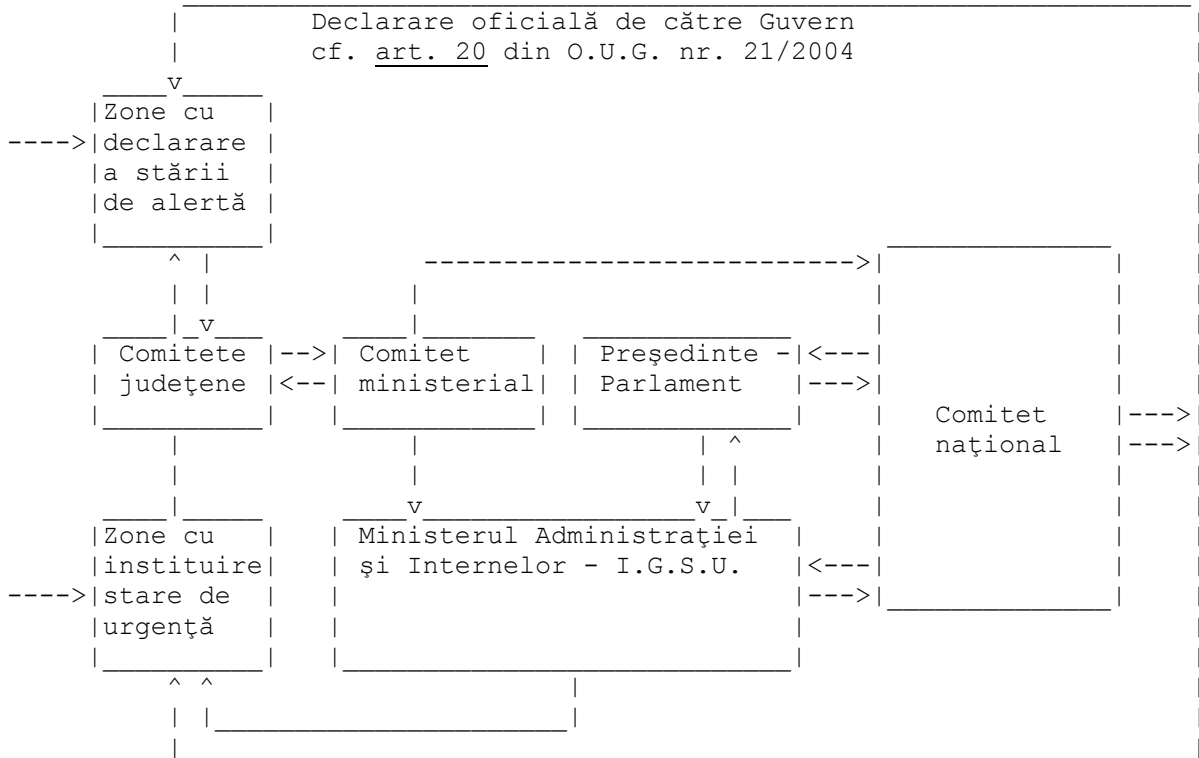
Declarare oficială de către Guvern
cf. art. 20 din O.U.G. nr. 21/2004

Zone cu declarare a stării de alertă

Comitete judeţene

Comitet ministerial

Preşedinte - Parlament

Comitet naţional

Zone cu instituire stare de urgenţă

Ministerul Administraţiei şi Internelor - I.G.S.U.